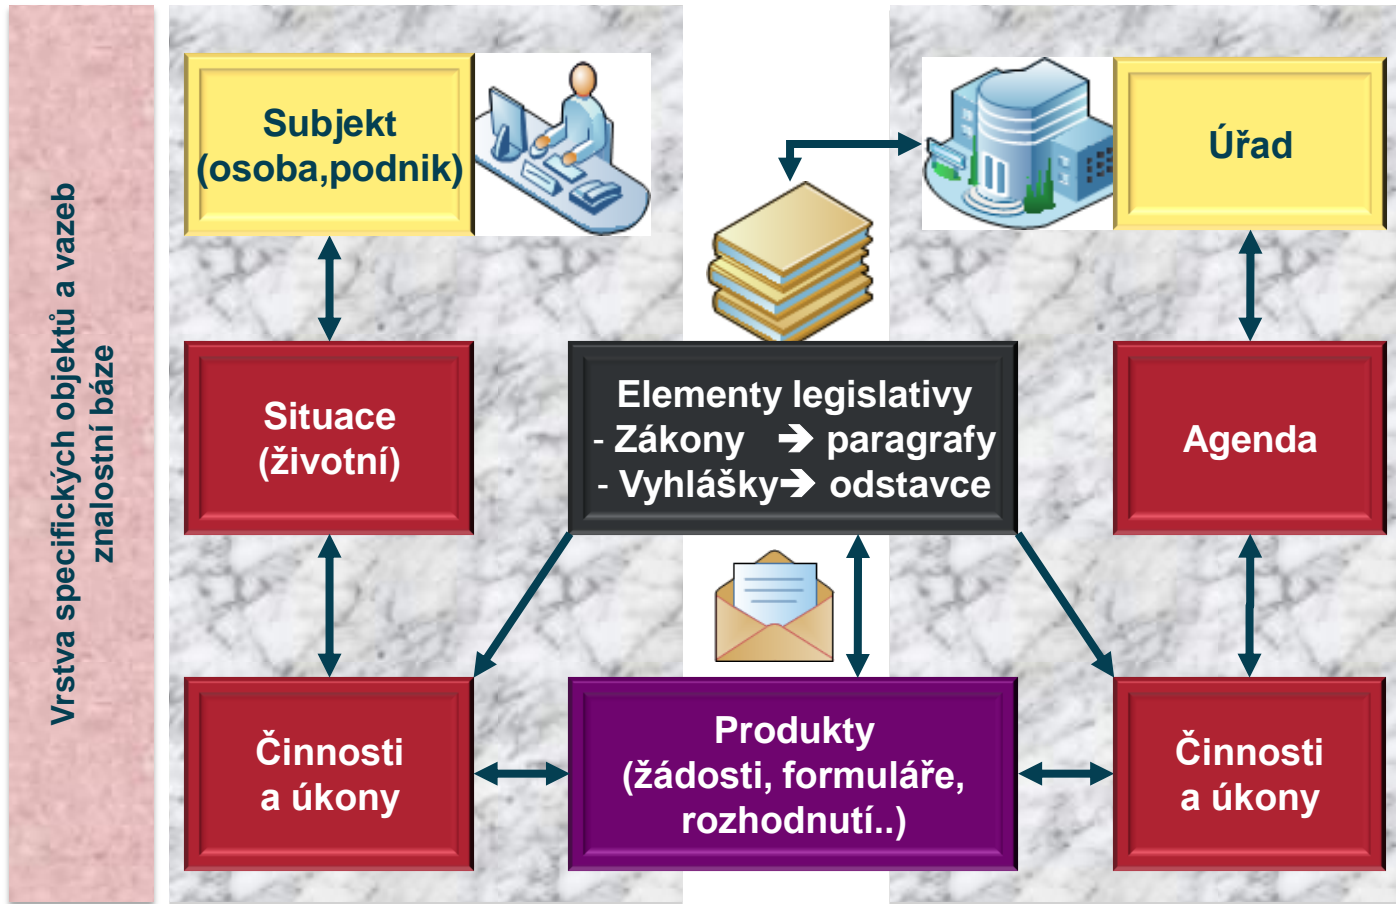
Vrstva specifických objektů a vazeb znalostní báze

Subjekt (osoba,podnik)

Úřad

Situace (životní)

Elementy legislativy
- Zákony → paragrafy
- Vyhlášky→ odstavce

Agenda

Činnosti a úkony

Produkty (žádosti, formuláře, rozhodnutí..)

Činnosti a úkony